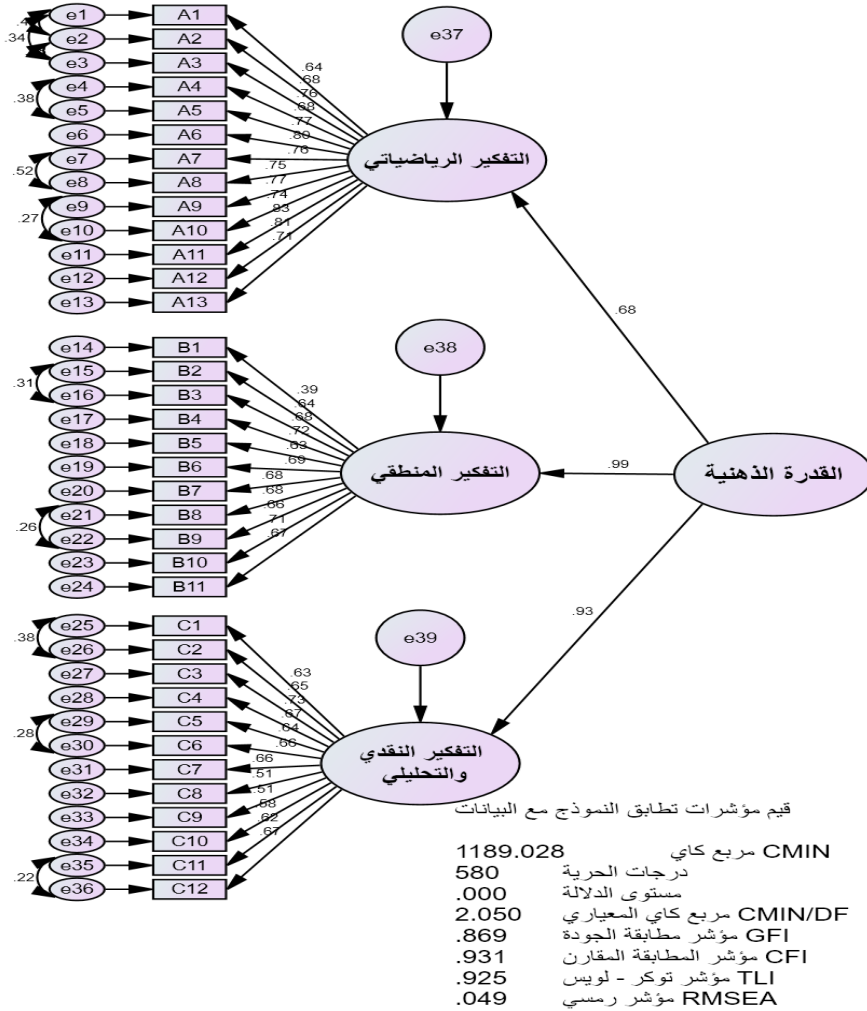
e1 A1
e2 A2
e3 A3
e4 A4
e5 A5
e6 A6
e7 A7
e8 A8
e9 A9
e10 A10
e11 A11
e12 A12
e13 A13
.4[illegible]
.34
.38
.52
.27
.64
.68
.76
.68
.77
.80
.76
.75
.77
.74
.83
.81
.71
e37
التفكير الرياضياتي
.68
e14 B1
e15 B2
e16 B3
e17 B4
e18 B5
e19 B6
e20 B7
e21 B8
e22 B9
e23 B10
e24 B11
.31
.26
.39
.64
.68
.72
.63
.69
.68
.68
.66
.71
.67
e38
التفكير المنطقي
.99
القدرة الذهنية
.93
e25 C1
e26 C2
e27 C3
e28 C4
e29 C5
e30 C6
e31 C7
e32 C8
e33 C9
e34 C10
e35 C11
e36 C12
.38
.28
.22
.63
.65
.73
.67
.64
.66
.66
.51
.51
.58
.62
.67
e39
التفكير النقدي والتحليلي

قيم مؤشرات تطابق النموذج مع البيانات

| | |
|---|---|
| CMIN مربع كاي | 1189.028 |
| درجات الحرية | 580 |
| مستوى الدلالة | .000 |
| CMIN/DF مربع كاي المعياري | 2.050 |
| GFI مؤشر مطابقة الجودة | .869 |
| CFI مؤشر المطابقة المقارن | .931 |
| TLI مؤشر توكر - لويس | .925 |
| RMSEA مؤشر رمسي | .049 |